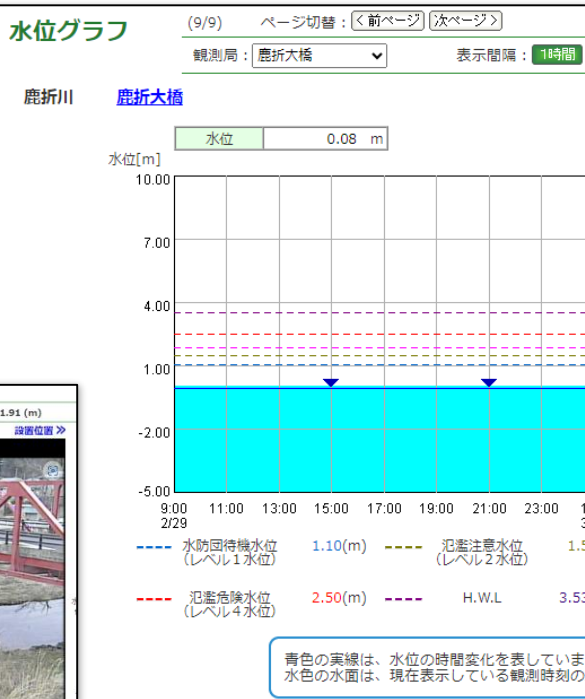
水位グラフ

(9/9) ページ切替：＜前ページ 次ページ＞

観測局：鹿折大橋

表示間隔：1時間

鹿折川 鹿折大橋

| 水位 | 0.08 m |
|---|---|

水位[m]

10.00

7.00

4.00

1.00

-2.00

-5.00

9:00 2/29

11:00

13:00

15:00

17:00

19:00

21:00

23:00

1.91 (m)

設置位置 ≫

水防団待機水位（レベル１水位） 1.10(m)

氾濫注意水位（レベル２水位） 1.5

氾濫危険水位（レベル４水位） 2.50(m)

H.W.L 3.53

青色の実線は、水位の時間変化を表していま

水色の水面は、現在表示している観測時刻の